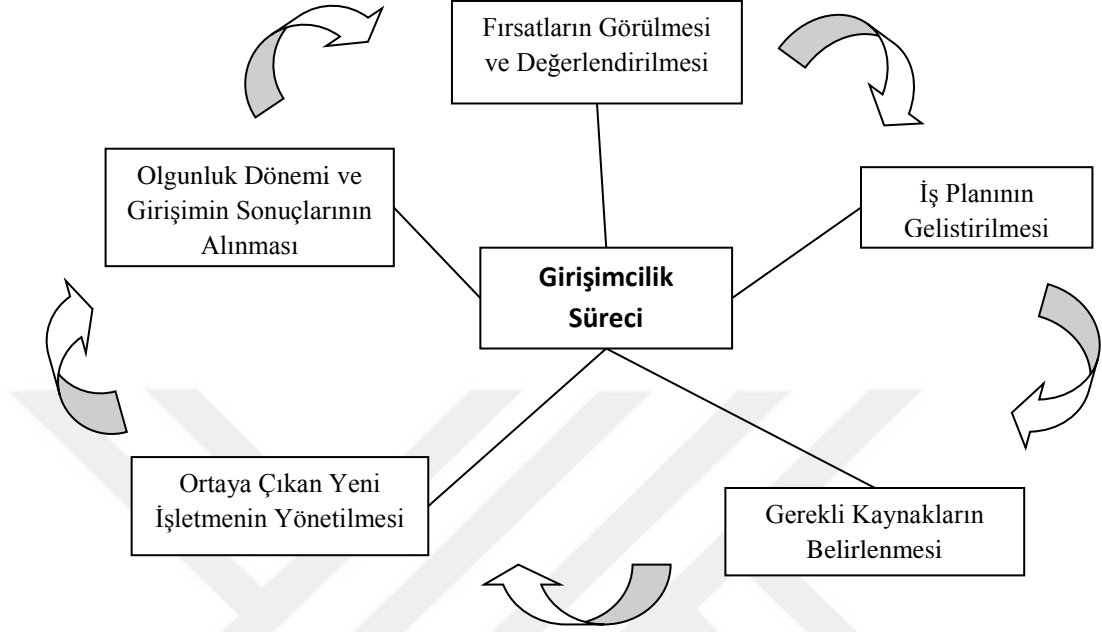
Fırsatların Görülmesi ve Değerlendirilmesi

Olgunluk Dönemi ve Girişimin Sonuçlarının Alınması

İş Planının Gelistirilmesi

Girişimcilik Süreci

Ortaya Çıkan Yeni İşletmenin Yönetilmesi

Gerekli Kaynakların Belirlenmesi